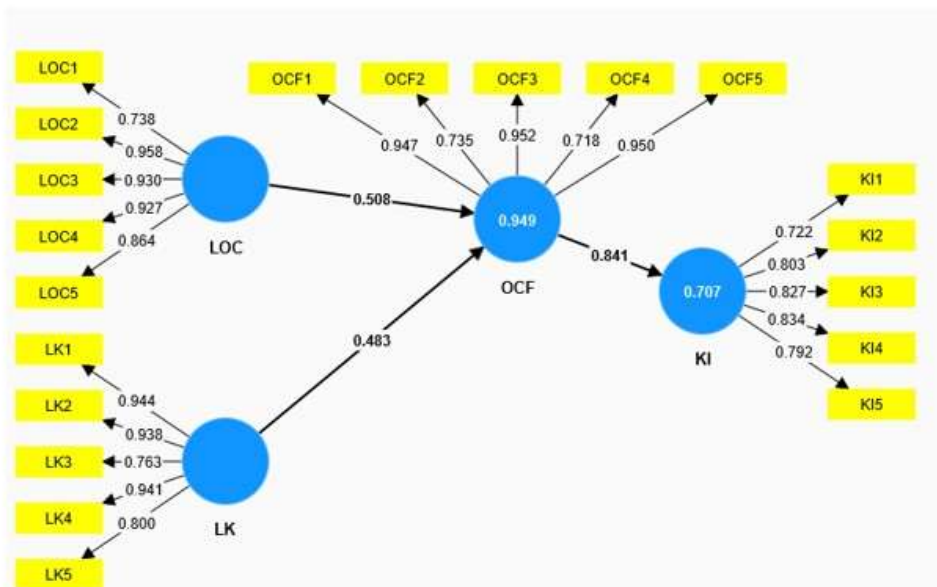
LOC1
LOC2
LOC3
LOC4
LOC5
0.738
0.958
0.930
0.927
0.864
LOC

OCF1
OCF2
OCF3
OCF4
OCF5
0.947
0.735
0.952
0.718
0.950

0.508
0.949
OCF
0.841
0.483

0.707
KI
KI1
KI2
KI3
KI4
KI5
0.722
0.803
0.827
0.834
0.792

LK1
LK2
LK3
LK4
LK5
0.944
0.938
0.763
0.941
0.800
LK